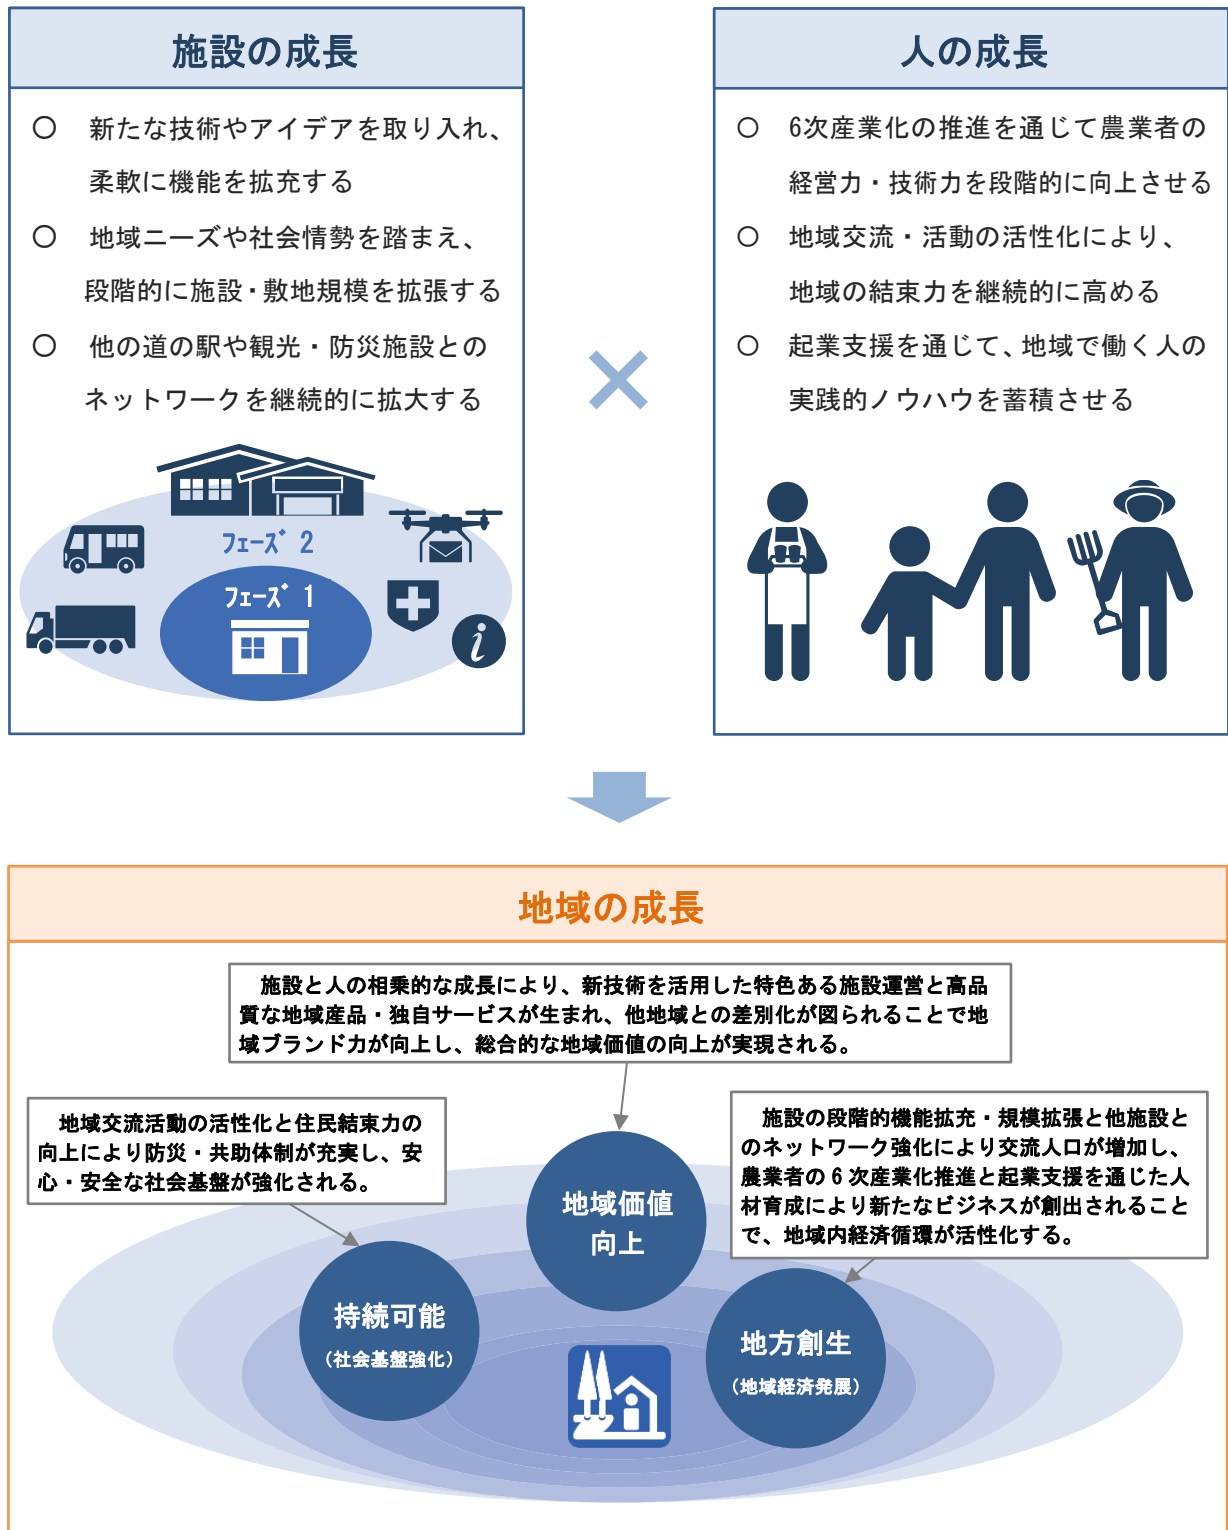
施設の成長

○ 新たな技術やアイデアを取り入れ、柔軟に機能を拡充する

○ 地域ニーズや社会情勢を踏まえ、段階的に施設・敷地規模を拡張する

○ 他の道の駅や観光・防災施設とのネットワークを継続的に拡大する

フェーズ 2

フェーズ 1

人の成長

○ 6次産業化の推進を通じて農業者の経営力・技術力を段階的に向上させる

○ 地域交流・活動の活性化により、地域の結束力を継続的に高める

○ 起業支援を通じて、地域で働く人の実践的ノウハウを蓄積させる

×

地域の成長

施設と人の相乗的な成長により、新技術を活用した特色ある施設運営と高品質な地域産品・独自サービスが生まれ、他地域との差別化が図られることで地域ブランド力が向上し、総合的な地域価値の向上が実現される。

地域交流活動の活性化と住民結束力の向上により防災・共助体制が充実し、安心・安全な社会基盤が強化される。

施設の段階的機能拡充・規模拡張と他施設とのネットワーク強化により交流人口が増加し、農業者の6次産業化推進と起業支援を通じた人材育成により新たなビジネスが創出されることで、地域内経済循環が活性化する。

地域価値向上

持続可能
(社会基盤強化)

地方創生
(地域経済発展)